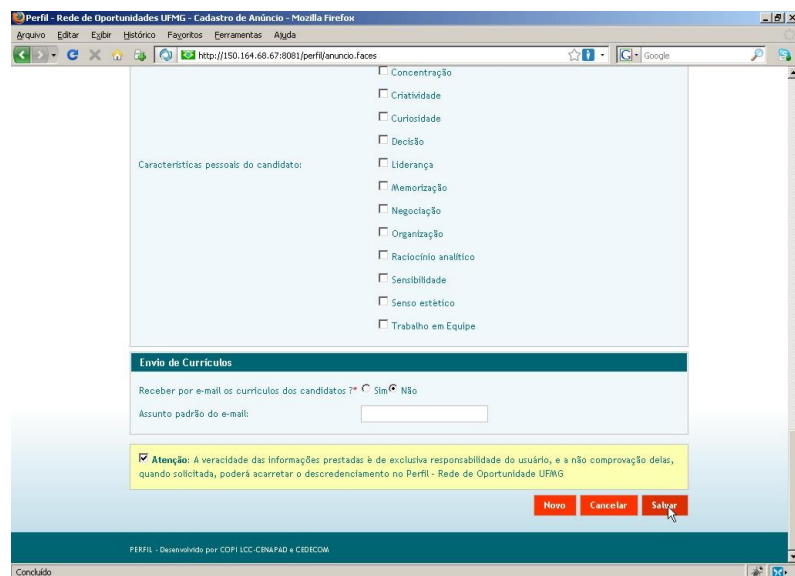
Perfil - Rede de Oportunidades UFMG - Cadastro de Anúncio - Mozilla Firefox

Arquivo Editar Exibir Histórico Favoritos Ferramentas Ajuda

http://150.164.68.67:8081/perfil/anuncio.faces

Google

Concentração
Criatividade
Curiosidade
Decisão
Características pessoais do candidato:
Liderança
Memorização
Negociação
Organização
Raciocínio analítico
Sensibilidade
Senso estético
Trabalho em Equipe

Envio de Currículos

Receber por e-mail os currículos dos candidatos ?* Sim Não

Assunto padrão do e-mail:

Atenção: A veracidade das informações prestadas é de exclusiva responsabilidade do usuário, e a não comprovação delas, quando solicitada, poderá acarretar o descredenciamento no Perfil - Rede de Oportunidade UFMG

Novo Cancelar Salvar

PERFIL - Desenvolvido por COPI LCC-CENAPAD e CEDECOM

Concluído